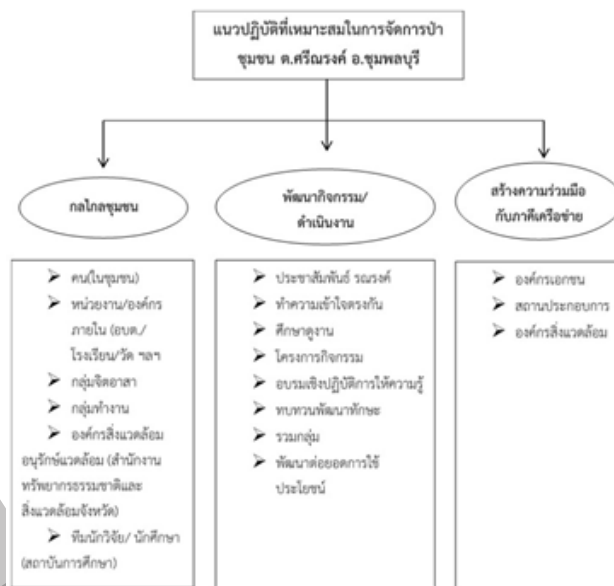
แนวปฏิบัติที่เหมาะสมในการจัดการป่าชุมชน ต.ศรีณรงค์ อ.ชุมพลบุรี

กลไกชุมชน

พัฒนากิจกรรม/ดำเนินงาน

สร้างความร่วมมือกับภาคีเครือข่าย

➢ คน(ในชุมชน)
➢ หน่วยงาน/องค์กรภายใน (อบต./โรงเรียน/วัด ฯลฯ
➢ กลุ่มจิตอาสา
➢ กลุ่มทำงาน
➢ องค์กรสิ่งแวดล้อม อนุรักษ์แวดล้อม (สำนักงานทรัพยากรธรรมชาติและสิ่งแวดล้อมจังหวัด)
➢ ทีมนักวิจัย/ นักศึกษา (สถาบันการศึกษา)

➢ ประชาสัมพันธ์ รณรงค์
➢ ทำความเข้าใจตรงกัน
➢ ศึกษาดูงาน
➢ โครงการกิจกรรม
➢ อบรมเชิงปฏิบัติการให้ความรู้
➢ ทบทวนพัฒนาทักษะ
➢ รวมกลุ่ม
➢ พัฒนาต่อยอดการใช้ประโยชน์

➢ องค์กรเอกชน
➢ สถานประกอบการ
➢ องค์กรสิ่งแวดล้อม